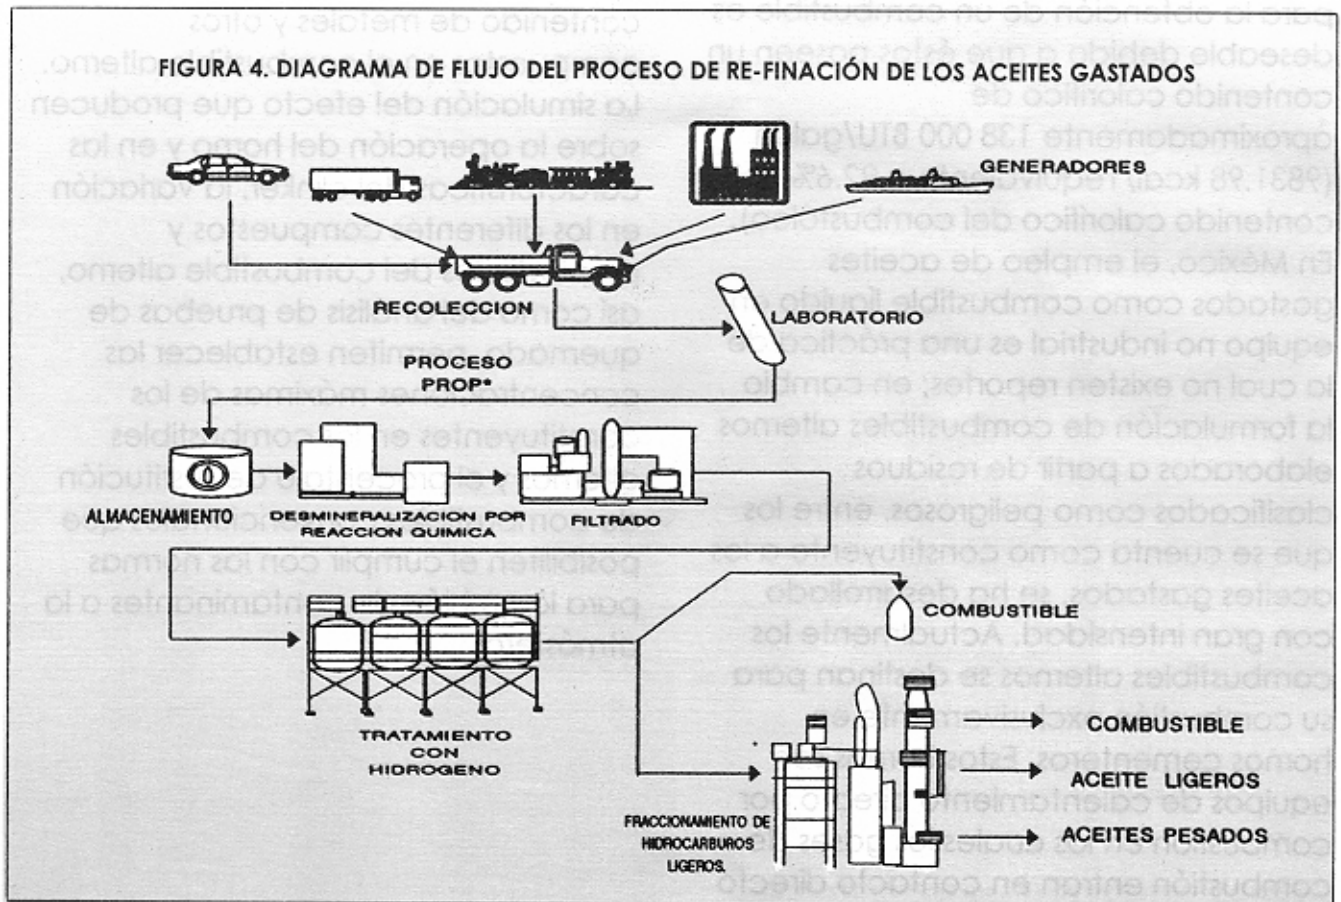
FIGURA 4. DIAGRAMA DE FLUJO DEL PROCESO DE RE-FINACIÓN DE LOS ACEITES GASTADOS

GENERADORES

RECOLECCION

LABORATORIO

PROCESO PROP*

ALMACENAMIENTO

DESMINERALIZACION POR REACCION QUIMICA

FILTRADO

COMBUSTIBLE

TRATAMIENTO CON HIDROGENO

COMBUSTIBLE

ACEITE LIGEROS

ACEITES PESADOS

FRACCIONAMIENTO DE HIDROCARBUROS LIGEROS.